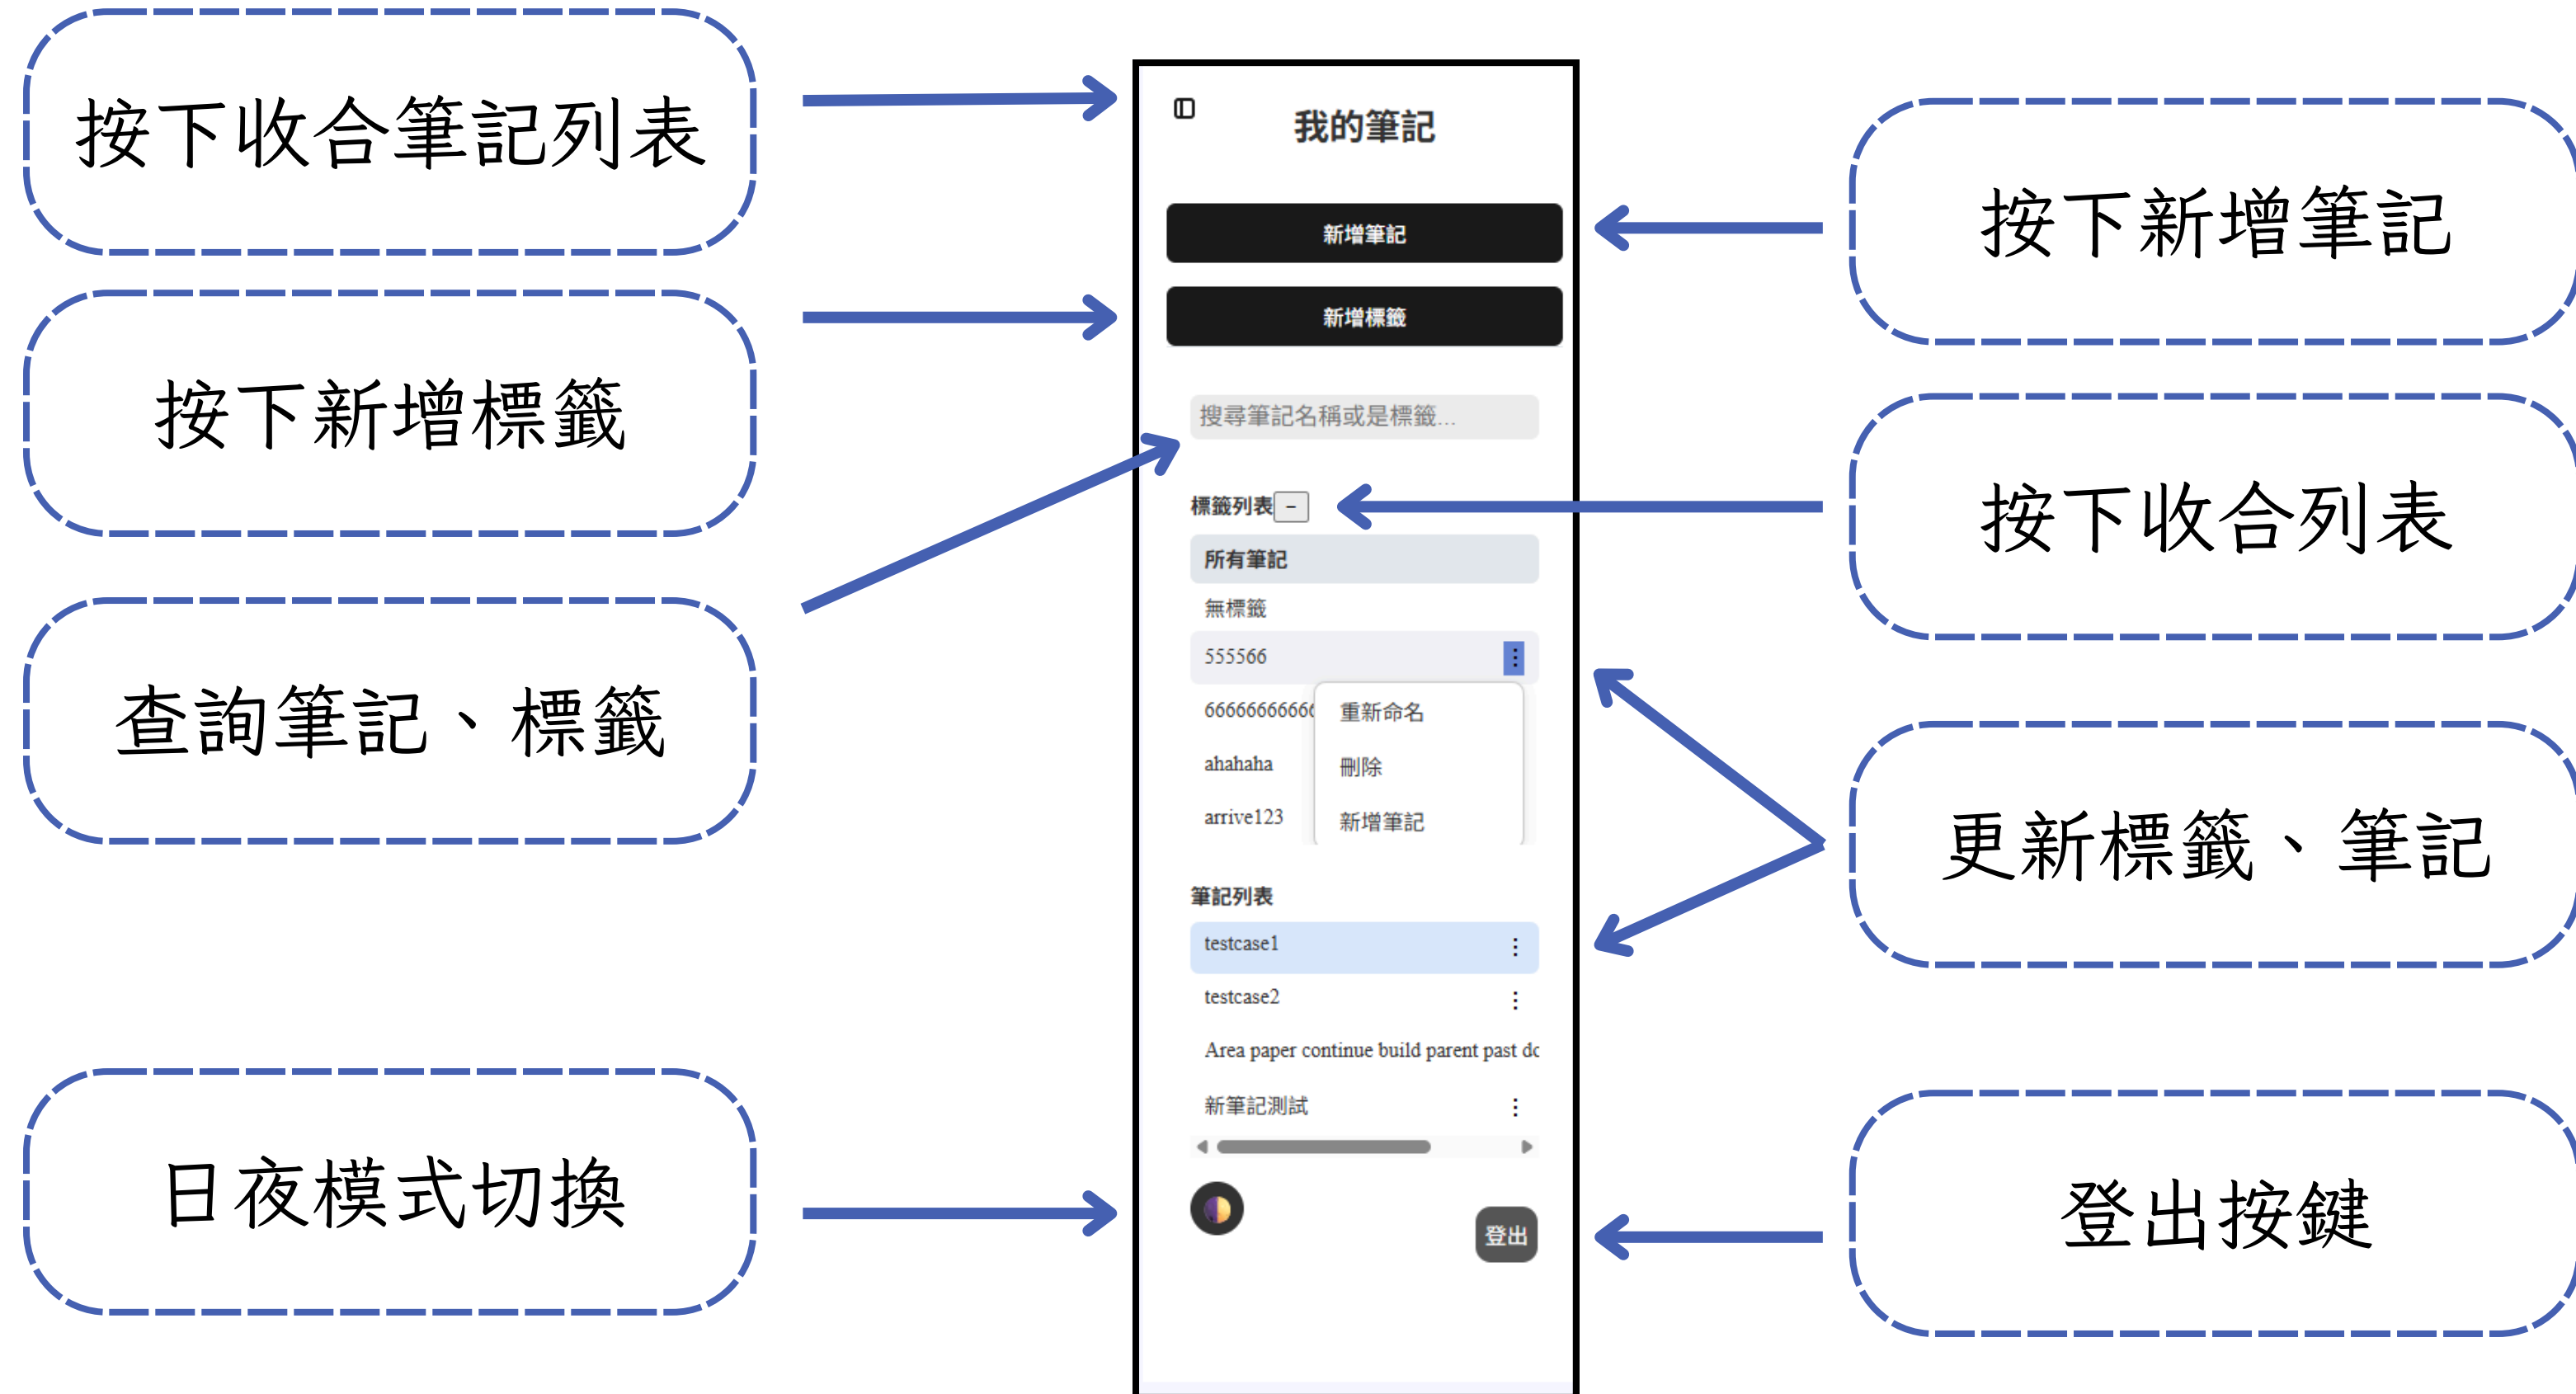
按下收合筆記列表

按下新增標籤

查詢筆記、標籤

日夜模式切換

我的筆記

新增筆記

新增標籤

搜尋筆記名稱或是標籤...

標籤列表 −

所有筆記

無標籤

555566

6666666666

重新命名

刪除

新增筆記

ahahaha

arrive123

筆記列表

testcase1

testcase2

Area paper continue build parent past dc

新筆記測試

登出

按下新增筆記

按下收合列表

更新標籤、筆記

登出按鍵